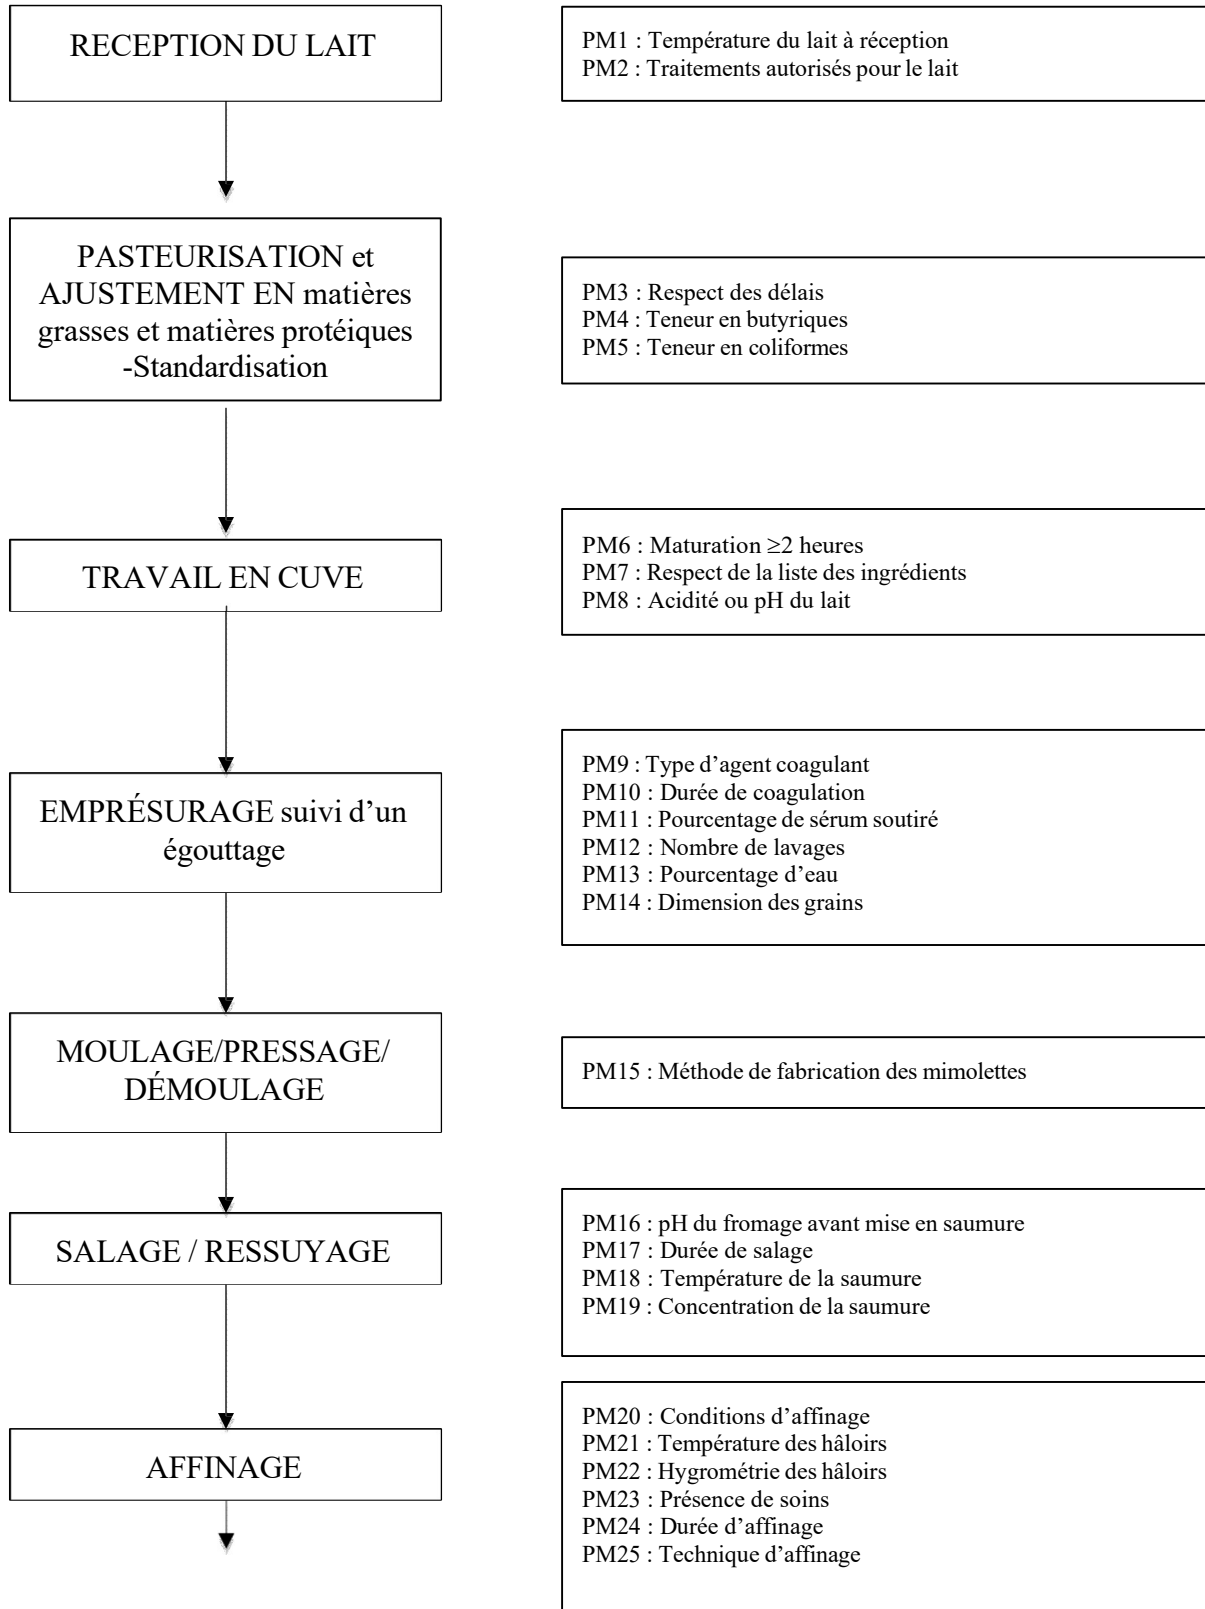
RECEPTION DU LAIT

PM1 : Température du lait à réception
PM2 : Traitements autorisés pour le lait

PASTEURISATION et AJUSTEMENT EN matières grasses et matières protéiques -Standardisation

PM3 : Respect des délais
PM4 : Teneur en butyriques
PM5 : Teneur en coliformes

TRAVAIL EN CUVE

PM6 : Maturation $\geq$2 heures
PM7 : Respect de la liste des ingrédients
PM8 : Acidité ou pH du lait

EMPRÉSURAGE suivi d'un égouttage

PM9 : Type d'agent coagulant
PM10 : Durée de coagulation
PM11 : Pourcentage de sérum soutiré
PM12 : Nombre de lavages
PM13 : Pourcentage d'eau
PM14 : Dimension des grains

MOULAGE/PRESSAGE/ DÉMOULAGE

PM15 : Méthode de fabrication des mimolettes

SALAGE / RESSUYAGE

PM16 : pH du fromage avant mise en saumure
PM17 : Durée de salage
PM18 : Température de la saumure
PM19 : Concentration de la saumure

AFFINAGE

PM20 : Conditions d'affinage
PM21 : Température des hâloirs
PM22 : Hygrométrie des hâloirs
PM23 : Présence de soins
PM24 : Durée d'affinage
PM25 : Technique d'affinage